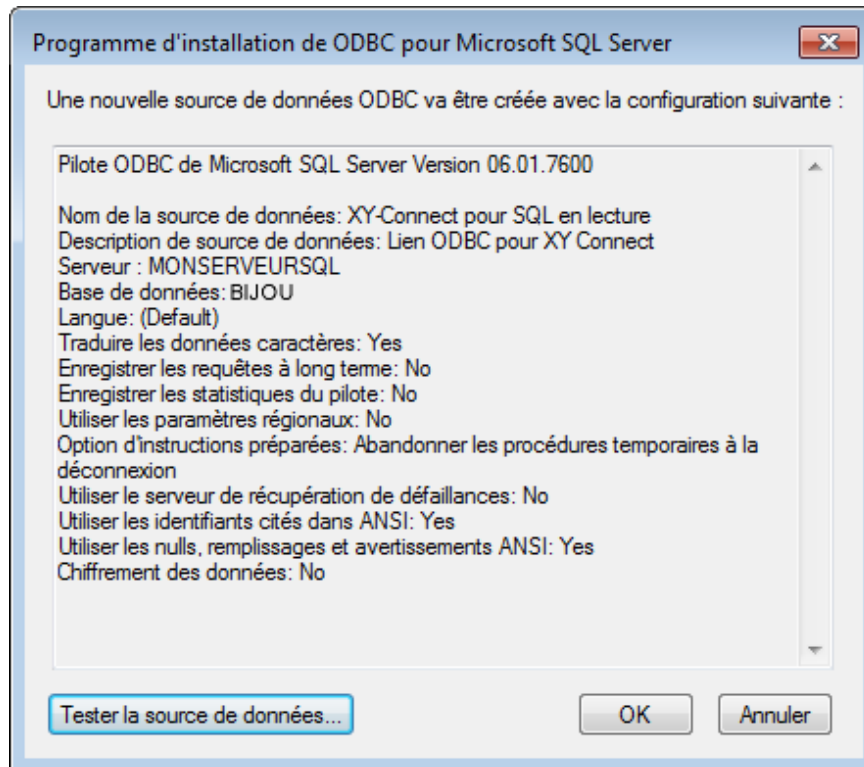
Programme d'installation de ODBC pour Microsoft SQL Server

Une nouvelle source de données ODBC va être créée avec la configuration suivante :

Pilote ODBC de Microsoft SQL Server Version 06.01.7600

Nom de la source de données: XY-Connect pour SQL en lecture
Description de source de données: Lien ODBC pour XY Connect
Serveur : MONSERVEURSQL
Base de données: BIJOU
Langue: (Default)
Traduire les données caractères: Yes
Enregistrer les requêtes à long terme: No
Enregistrer les statistiques du pilote: No
Utiliser les paramètres régionaux: No
Option d'instructions préparées: Abandonner les procédures temporaires à la déconnexion
Utiliser le serveur de récupération de défaillances: No
Utiliser les identifiants cités dans ANSI: Yes
Utiliser les nulls, remplissages et avertissements ANSI: Yes
Chiffrement des données: No

Tester la source de données...

OK

Annuler